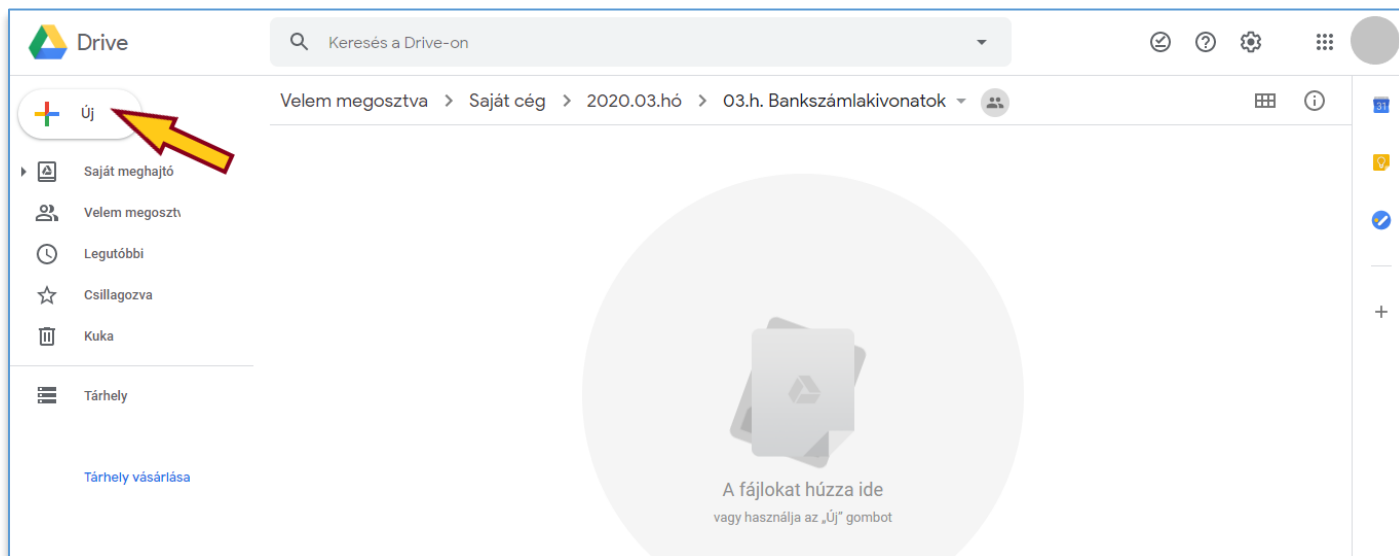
Drive

Keresés a Drive-on

Új

Saját meghajtó

Velem megoszt

Legutóbbi

Csillagozva

Kuka

Tárhely

Tárhely vásárlása

Velem megosztva > Saját cég > 2020.03.hó > 03.h. Bankszámlakivonatok

31

A fájlokat húzza ide

vagy használja az „Új" gombot